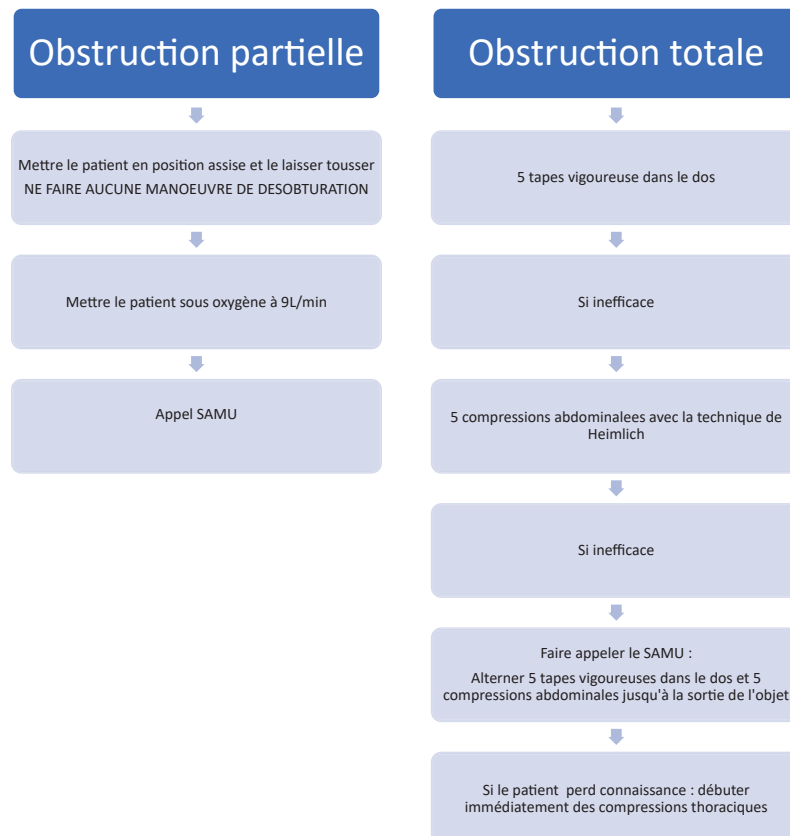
Obstruction partielle

Mettre le patient en position assise et le laisser tousser
NE FAIRE AUCUNE MANOEUVRE DE DESOBTURATION

Mettre le patient sous oxygène à 9L/min

Appel SAMU

Obstruction totale

5 tapes vigoureuse dans le dos

Si inefficace

5 compressions abdominalees avec la technique de Heimlich

Si inefficace

Faire appeler le SAMU :
Alterner 5 tapes vigoureuses dans le dos et 5 compressions abdominales jusqu'à la sortie de l'objet

Si le patient perd connaissance : débuter immédiatement des compressions thoraciques